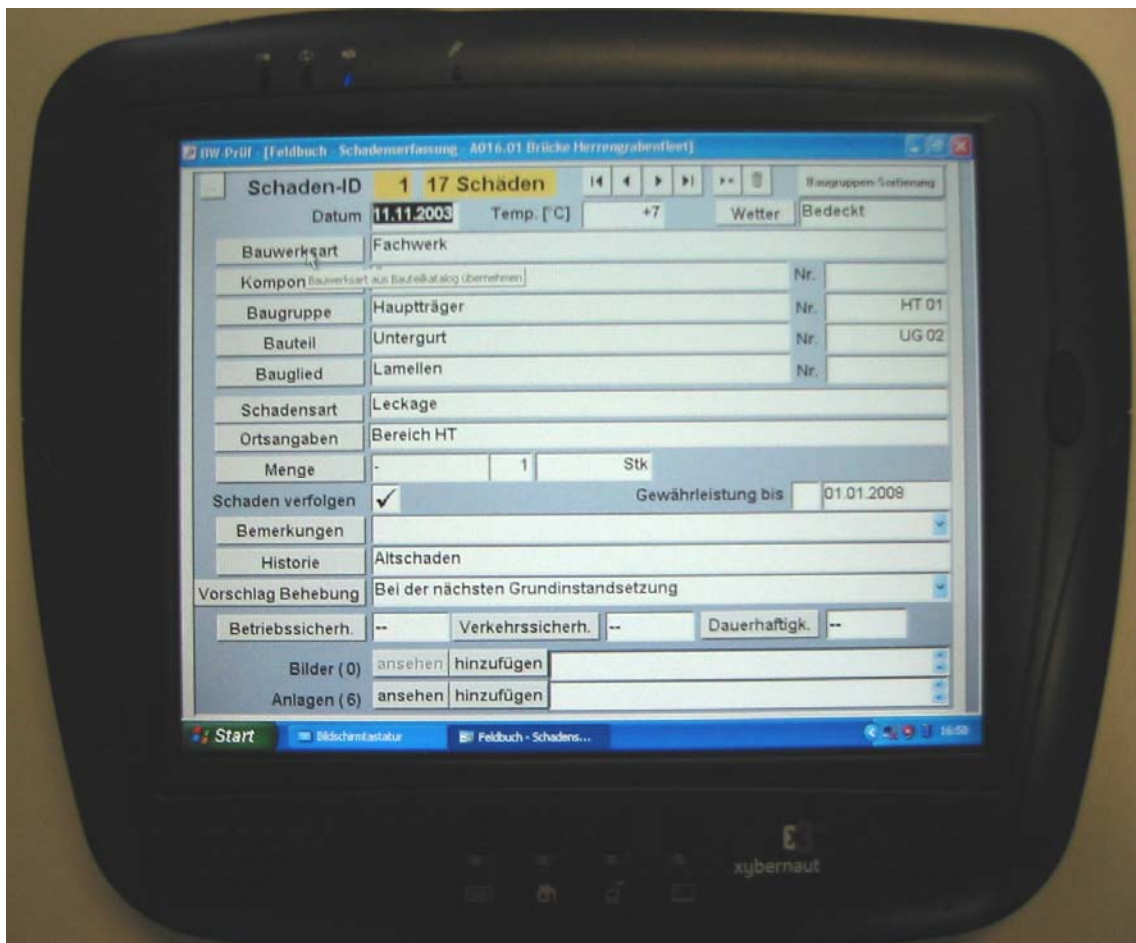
BW-Prüf - [Feldbuch - Schadenserfassung - A016.01 Brücke Herrengrabenfleet]

Schaden-ID 1 17 Schäden

Baugruppen-Sortierung

Datum 11.11.2003 Temp. [°C] +7 Wetter Bedeckt

Bauwerksart Fachwerk

Kompon Bauwerksart aus Bauteilkatalog übernehmen Nr.

Baugruppe Hauptträger Nr. HT 01

Bauteil Untergurt Nr. UG 02

Bauglied Lamellen Nr.

Schadensart Leckage

Ortsangaben Bereich HT

Menge - 1 Stk

Schaden verfolgen ✓ Gewährleistung bis 01.01.2008

Bemerkungen

Historie Altschaden

Vorschlag Behebung Bei der nächsten Grundinstandsetzung

Betriebssicherh. -- Verkehrssicherh. -- Dauerhaftigk. --

Bilder (0) ansehen hinzufügen

Anlagen (6) ansehen hinzufügen

Start Bildschirmtastatur Feldbuch - Schadens... 16:58

xybernaut